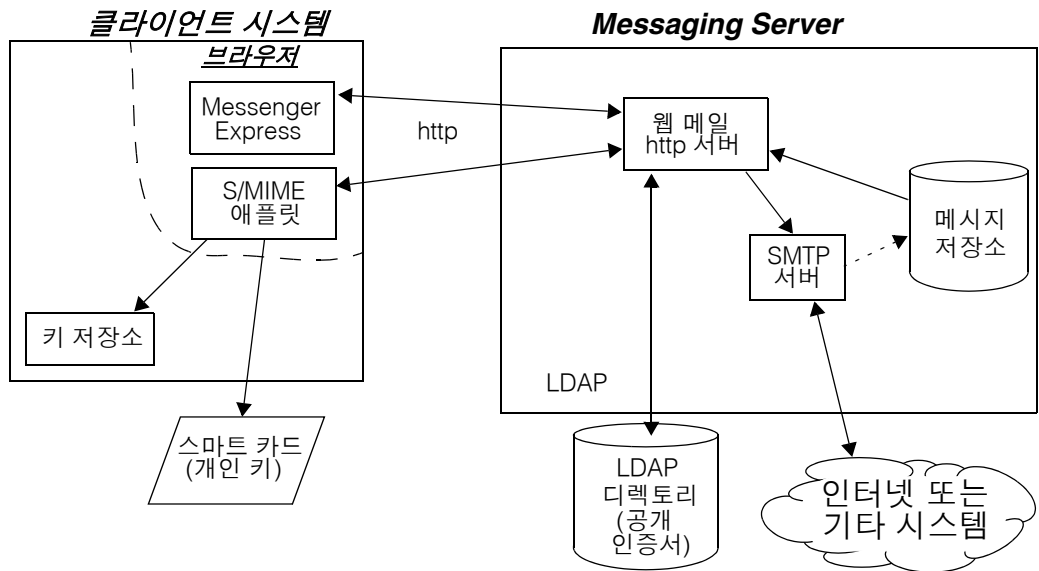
클라이언트 시스템

브라우저

Messenger Express

http

S/MIME 애플릿

키 저장소

스마트 카드 (개인 키)

Messaging Server

웹 메일 http 서버

메시지 저장소

SMTP 서버

LDAP

LDAP 디렉토리 (공개 인증서)

인터넷 또는 기타 시스템